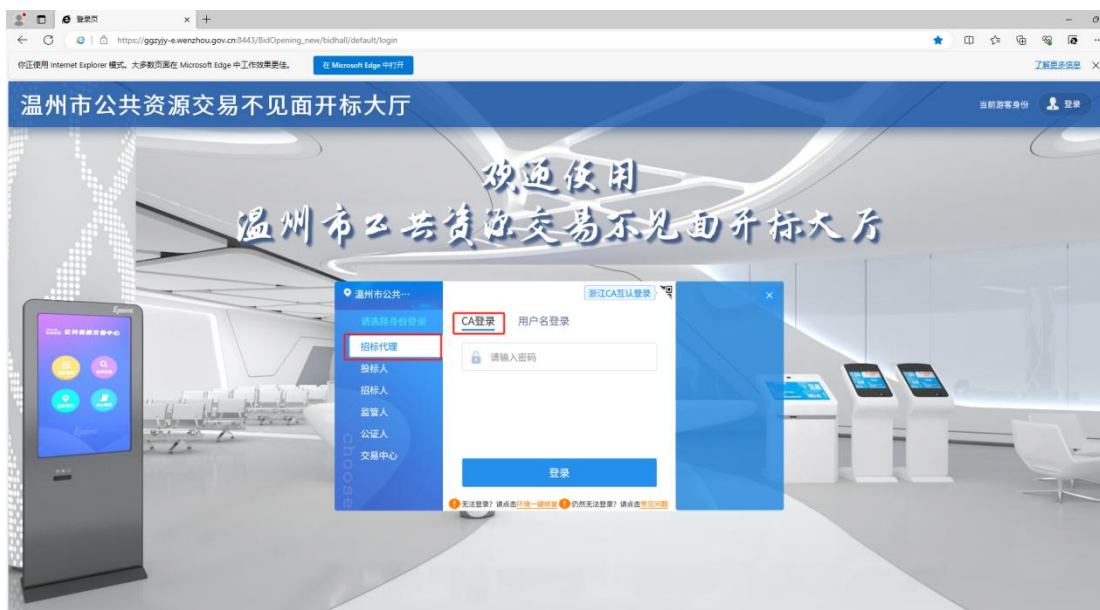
登录页

https://ggzyjy-e.wenzhou.gov.cn:8443/BidOpening_new/bidhall/default/login

你正使用 Internet Explorer 模式。大多数页面在 Microsoft Edge 中工作效果更佳。 在 Microsoft Edge 中打开 了解更多信息

温州市公共资源交易不见面开标大厅

当前游客身份 登录

欢迎使用
温州市公共资源交易不见面开标大厅

温州市公共···
浙江CA互认登录
请选择身份登录
CA登录 用户名登录
招标代理
投标人
招标人
监管人
公证人
交易中心
choose
请输入密码
登录
无法登录？请点击环境一键检查 仍然无法登录？请点击常见问题

Epoint
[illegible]
Epoint